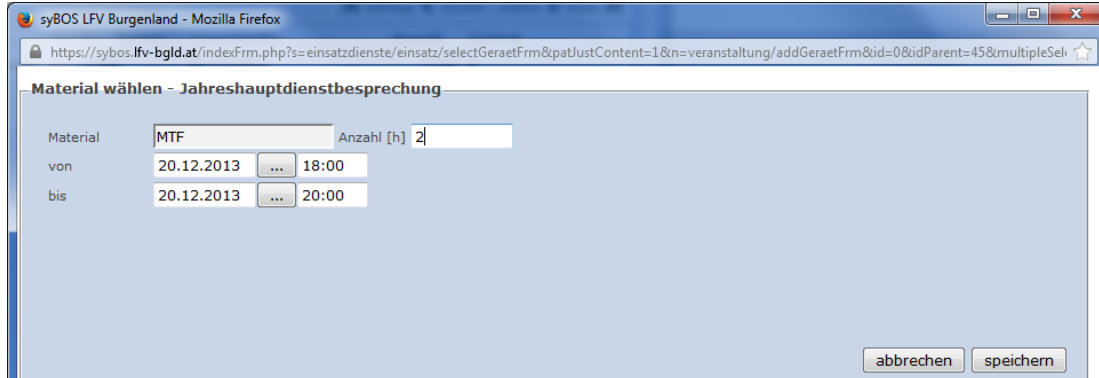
syBOS LFV Burgenland - Mozilla Firefox

https://sybos.lfv-bgld.at/indexFrm.php?s=einsatzdienste/einsatz/selectGeraetFrm&patJustContent=1&n=veranstaltung/addGeraetFrm&id=0&idParent=45&multipleSel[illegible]

Material wählen - Jahreshauptdienstbesprechung

Material MTF Anzahl [h] 2

von 20.12.2013 ... 18:00

bis 20.12.2013 ... 20:00

abbrechen speichern